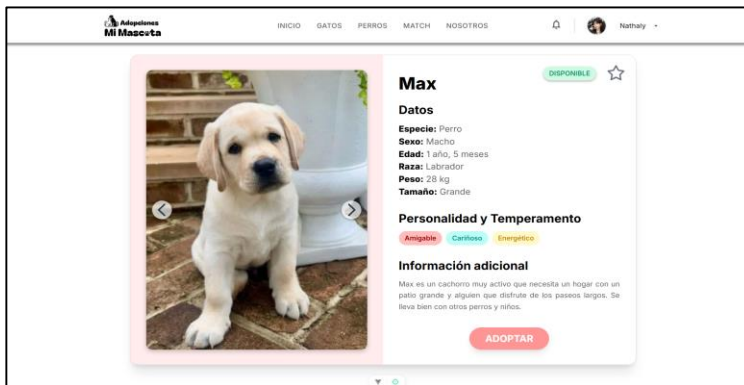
Adopciones
Mi Mascota

INICIO GATOS PERROS MATCH NOSOTROS

Nathaly

Max

DISPONIBLE

Datos

**Especie:** Perro
**Sexo:** Macho
**Edad:** 1 año, 5 meses
**Raza:** Labrador
**Peso:** 28 kg
**Tamaño:** Grande

Personalidad y Temperamento

Amigable Cariñoso Energético

Información adicional

Max es un cachorro muy activo que necesita un hogar con un patio grande y alguien que disfrute de los paseos largos. Se lleva bien con otros perros y niños.

ADOPTAR